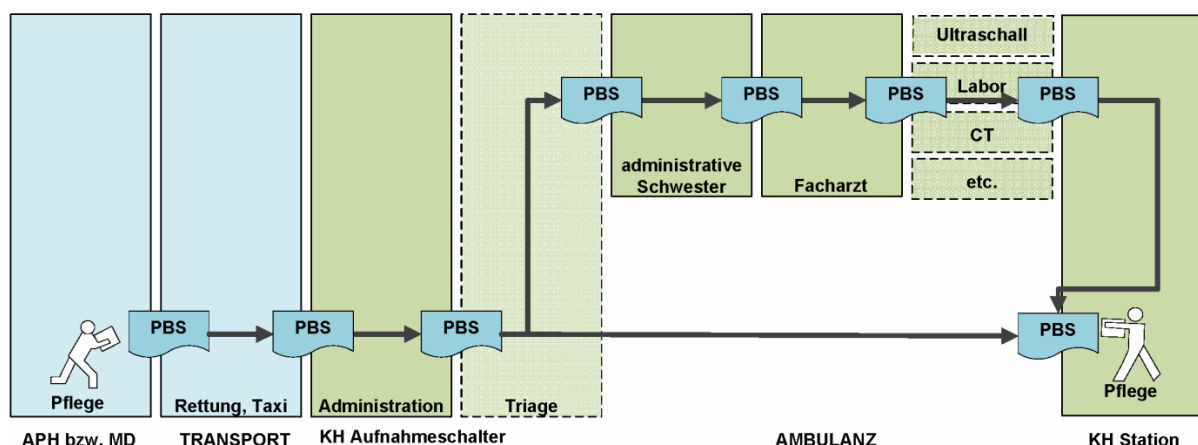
Ultraschall

PBS

PBS

PBS

Labor

PBS

CT

administrative Schwester

Facharzt

etc.

PBS

PBS

PBS

PBS

Pflege

Rettung, Taxi

Administration

Triage

Pflege

APH bzw. MD

TRANSPORT

KH Aufnahmeschalter

AMBULANZ

KH Station